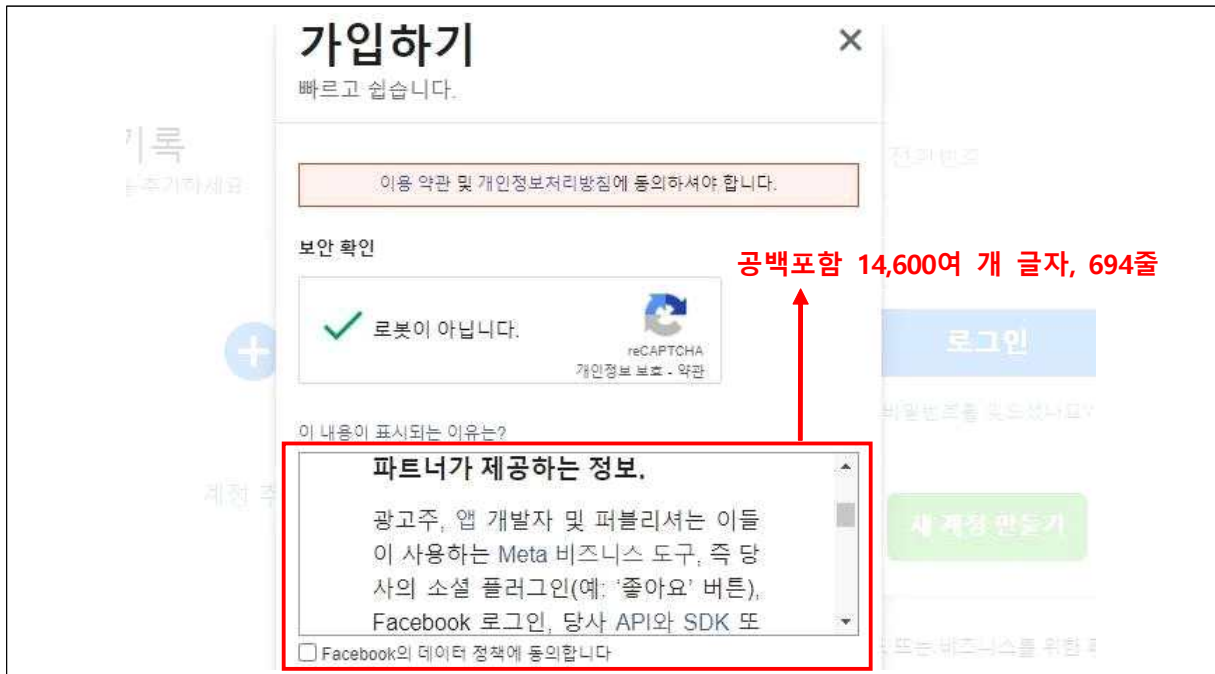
가입하기
빠르고 쉽습니다.

이용 약관 및 개인정보처리방침에 동의하셔야 합니다.

보안 확인

로봇이 아닙니다.

reCAPTCHA
개인정보 보호 - 약관

이 내용이 표시되는 이유는?

파트너가 제공하는 정보.

광고주, 앱 개발자 및 퍼블리셔는 이들이 사용하는 Meta 비즈니스 도구, 즉 당사의 소셜 플러그인(예: '좋아요' 버튼), Facebook 로그인, 당사 API와 SDK 또

Facebook의 데이터 정책에 동의합니다

공백포함 14,600여 개 글자, 694줄

로그인

비밀번호를 잊으셨나요?

새 계정 만들기

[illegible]록
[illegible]추가하세요
계정 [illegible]
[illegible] 또는 비즈니스를 위한 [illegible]